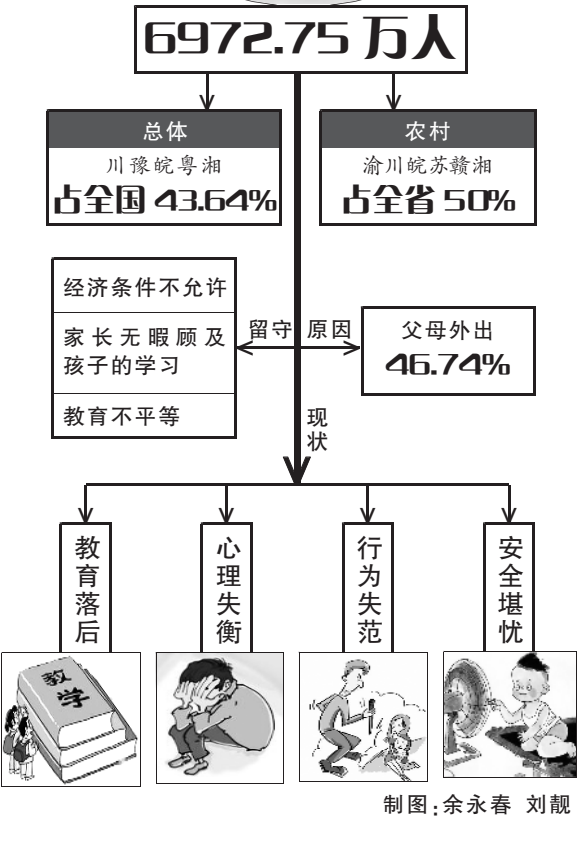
6972.75 万人

总体
川豫皖粤湘
占全国 43.64%

农村
渝川皖苏赣湘
占全省 50%

经济条件不允许

家长无暇顾及孩子的学习

教育不平等

留守 原因

父母外出
46.74%

现状

教育落后

心理失衡

行为失范

安全堪忧

教学

制图:余永春 刘靓